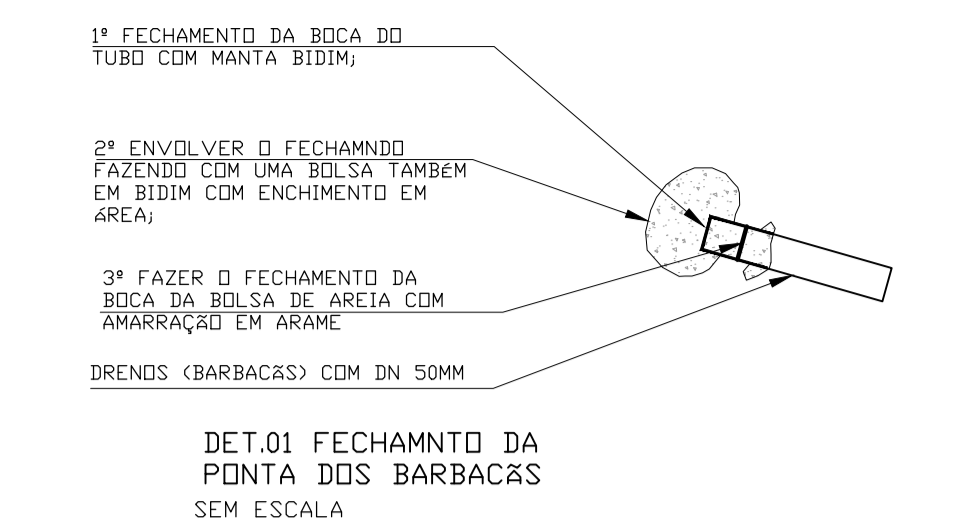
1º FECHAMENTO DA BOCA DO TUBO COM MANTA BIDIM;

2º ENVOLVER O FECHAMNDO FAZENDO COM UMA BOLSA TAMBÉM EM BIDIM COM ENCHIMENTO EM ÁREA;

3º FAZER O FECHAMENTO DA BOCA DA BOLSA DE AREIA COM AMARRAÇÃO EM ARAME

DRENOS (BARBACÃS) COM DN 50MM

DET.01 FECHAMNTO DA PONTA DOS BARBACÃS

SEM ESCALA